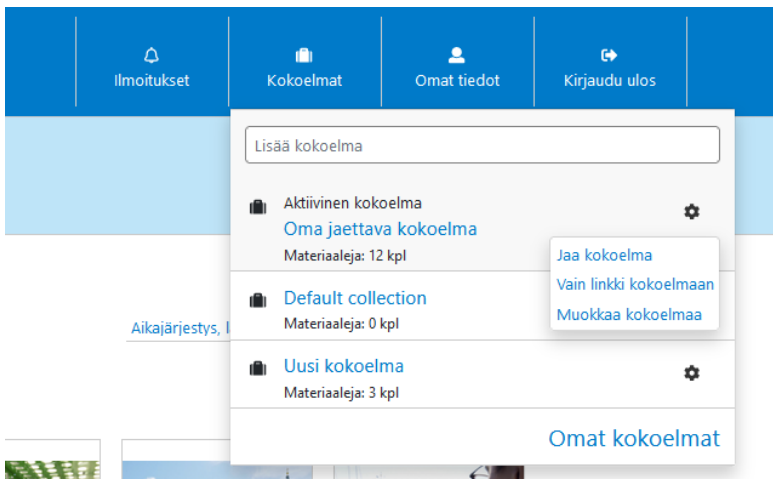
Ilmoitukset
Kokoelmat
Omat tiedot
Kirjaudu ulos

Lisää kokoelma

Aktiivinen kokoelma
Oma jaettava kokoelma
Materiaaleja: 12 kpl

Jaa kokoelma
Vain linkki kokoelmaan
Muokkaa kokoelmaa

Default collection
Materiaaleja: 0 kpl

Aikajärjestys, l

Uusi kokoelma
Materiaaleja: 3 kpl

Omat kokoelmat